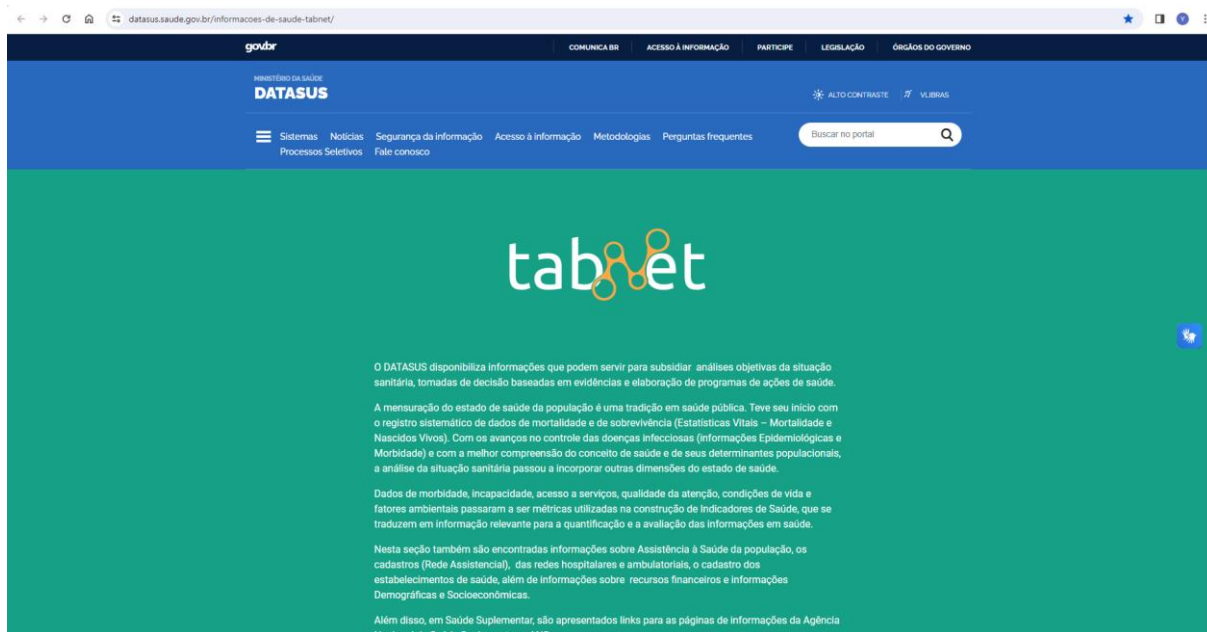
datasus.saude.gov.br/informacoes-de-saude-tabnet/

gov.br

COMUNICA BR ACESSO À INFORMAÇÃO PARTICIPE LEGISLAÇÃO ÓRGÃOS DO GOVERNO

MINISTÉRIO DA SAÚDE

DATASUS

ALTO CONTRASTE VLIBRAS

Sistemas Notícias Segurança da informação Acesso à informação Metodologias Perguntas frequentes Processos Seletivos Fale conosco

Buscar no portal

tabnet

O DATASUS disponibiliza informações que podem servir para subsidiar análises objetivas da situação sanitária, tomadas de decisão baseadas em evidências e elaboração de programas de ações de saúde.

A mensuração do estado de saúde da população é uma tradição em saúde pública. Teve seu início com o registro sistemático de dados de mortalidade e de sobrevivência (Estatísticas Vitais – Mortalidade e Nascidos Vivos). Com os avanços no controle das doenças infecciosas (informações Epidemiológicas e Morbidade) e com a melhor compreensão do conceito de saúde e de seus determinantes populacionais, a análise da situação sanitária passou a incorporar outras dimensões do estado de saúde.

Dados de morbidade, incapacidade, acesso a serviços, qualidade da atenção, condições de vida e fatores ambientais passaram a ser métricas utilizadas na construção de Indicadores de Saúde, que se traduzem em informação relevante para a quantificação e a avaliação das informações em saúde.

Nesta seção também são encontradas informações sobre Assistência à Saúde da população, os cadastros (Rede Assistencial), das redes hospitalares e ambulatoriais, o cadastro dos estabelecimentos de saúde, além de informações sobre recursos financeiros e informações Demográficas e Socioeconômicas.

Além disso, em Saúde Suplementar, são apresentados links para as páginas de informações da Agência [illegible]